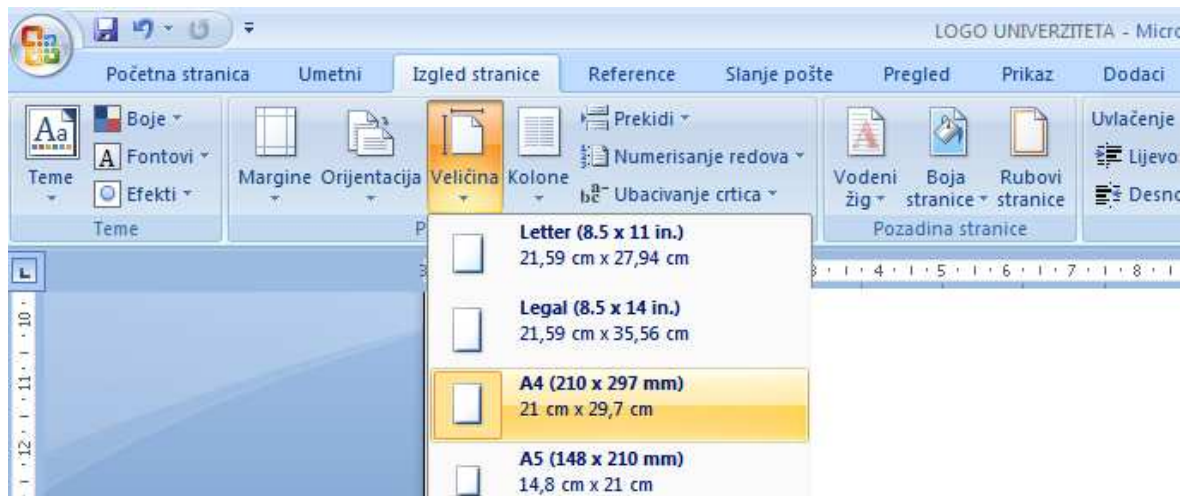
LOGO UNIVERZITETA - Micro

Početna stranica Umetni Izgled stranice Reference Slanje pošte Pregled Prikaz Dodaci

Teme
Boje
Fontovi
Efekti
Teme

Margine Orijentacija Veličina Kolone
Prekidi
Numerisanje redova
Ubacivanje crtica
P

Vodeni žig
Boja stranice
Rubovi stranice
Pozadina stranice

Uvlačenje
Lijevo
Desno

Letter (8.5 x 11 in.)
21,59 cm x 27,94 cm

Legal (8.5 x 14 in.)
21,59 cm x 35,56 cm

A4 (210 x 297 mm)
21 cm x 29,7 cm

A5 (148 x 210 mm)
14,8 cm x 21 cm

3 · 4 · 5 · 6 · 7 · 8 ·

10 · 11 · 12